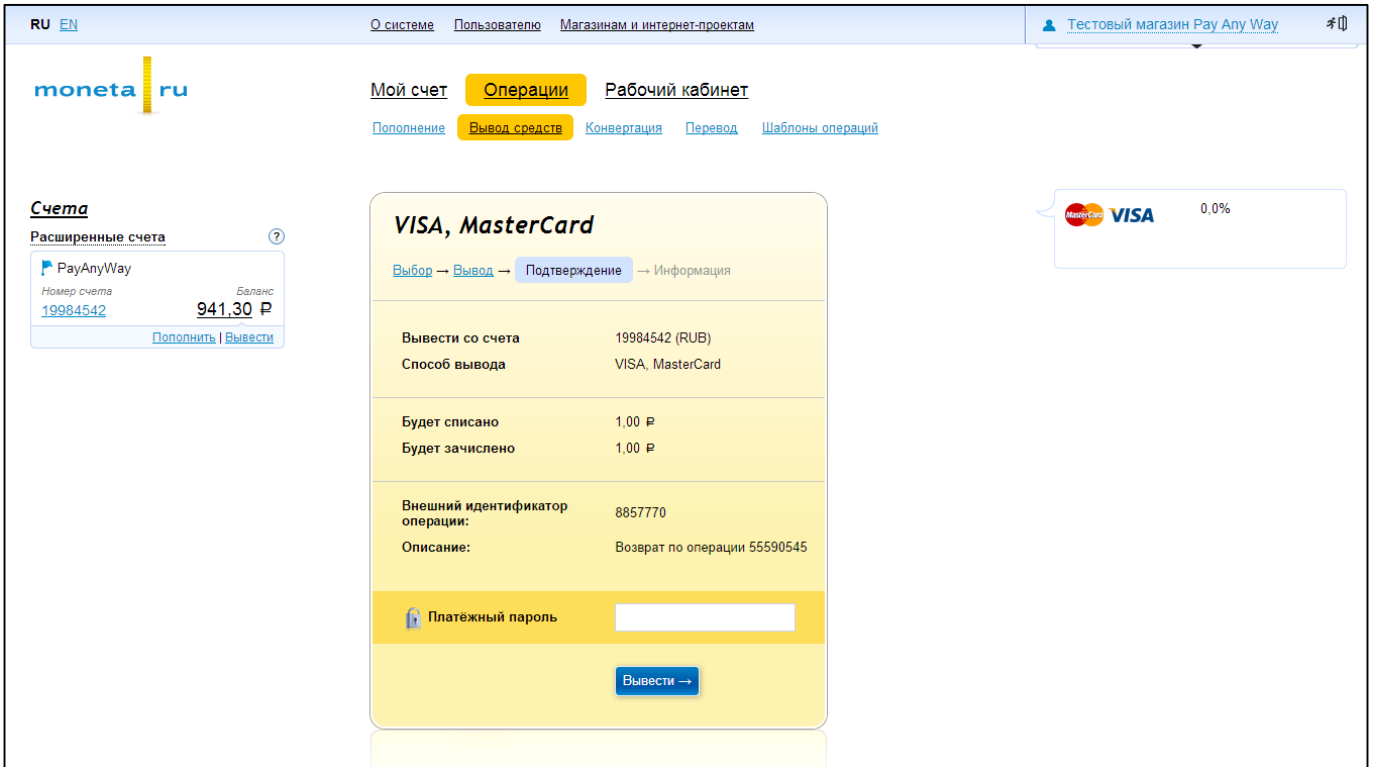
RU EN

О системе Пользователю Магазинам и интернет-проектам

Тестовый магазин Pay Any Way

moneta ru

Мой счет Операции Рабочий кабинет

Пополнение Вывод средств Конвертация Перевод Шаблоны операций

Счета

Расширенные счета ?

PayAnyWay

Номер счета Баланс

19984542 941,30 ₽

Пополнить | Вывести

VISA, MasterCard

Выбор → Вывод → Подтверждение → Информация

| | |
|---|---|
| Вывести со счета | 19984542 (RUB) |
| Способ вывода | VISA, MasterCard |
| Будет списано | 1,00 ₽ |
| Будет зачислено | 1,00 ₽ |
| Внешний идентификатор операции: | 8857770 |
| Описание: | Возврат по операции 55590545 |

Платёжный пароль

Вывести →

MasterCard VISA 0,0%